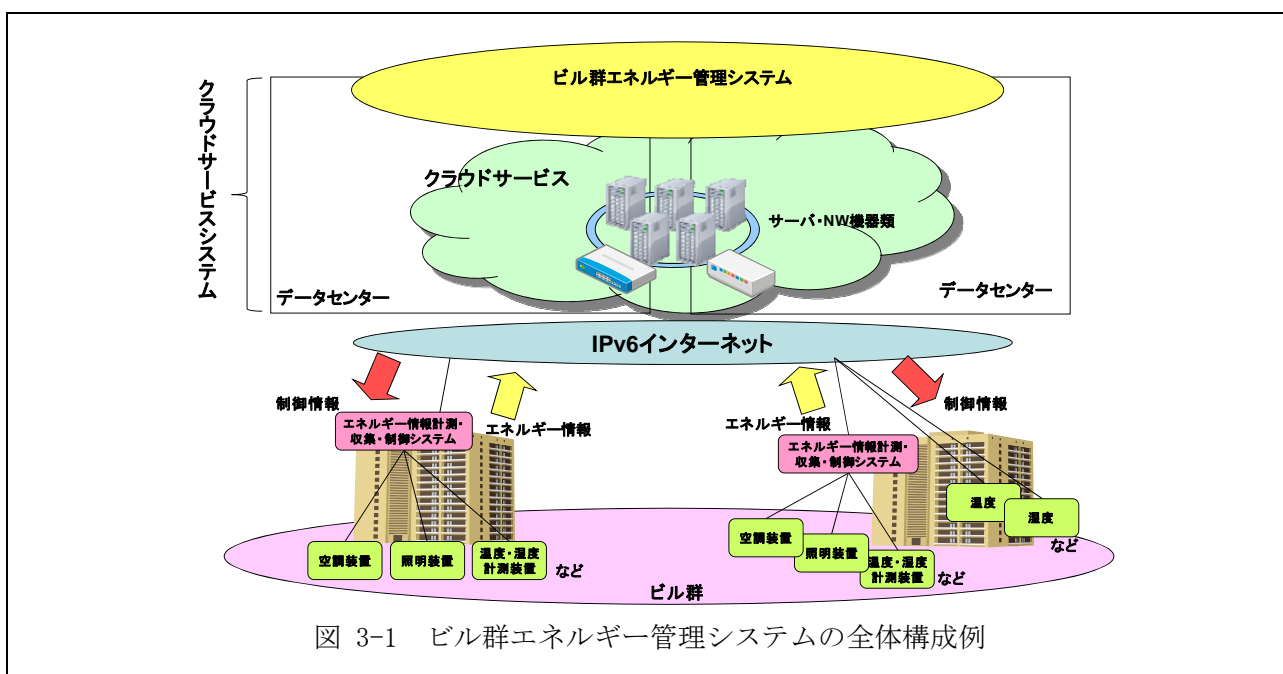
クラウドサービスシステム

ビル群エネルギー管理システム

クラウドサービス

サーバ・NW機器類

データセンター

データセンター

IPv6インターネット

制御情報

エネルギー情報計測・収集・制御システム

エネルギー情報

エネルギー情報

制御情報

エネルギー情報計測・収集・制御システム

温度

湿度

など

空調装置

照明装置

温度・湿度計測装置

など

空調装置

照明装置

温度・湿度計測装置

など

ビル群

図 3-1　ビル群エネルギー管理システムの全体構成例